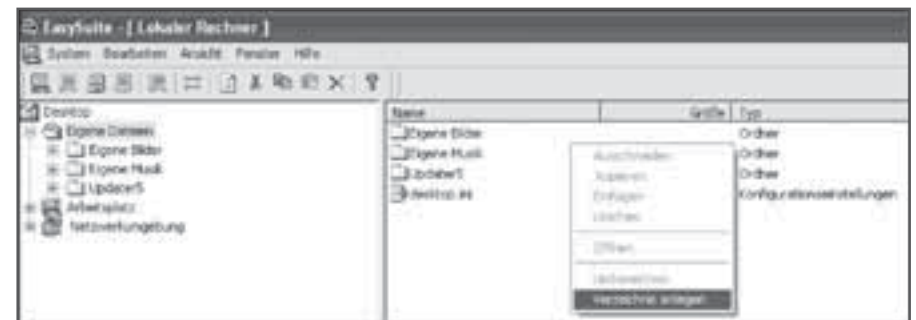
EasySuite - [ Lokaler Rechner ]

System Bearbeiten Ansicht Fenster Hilfe

Desktop
Eigene Dateien
Eigene Bilder
Eigene Musik
UpdaterS
Arbeitsplatz
Netzwerkumgebung

| Name | Größe | Typ |
|---|---|---|
| Eigene Bilder | | Ordner |
| Eigene Musik | | Ordner |
| UpdaterS | | Ordner |
| desktop.ini | | Konfigurationseinstellungen |

Ausschneiden
Kopieren
Einfügen
Löschen
Öffnen
Umbenennen
Verzeichnis anlegen